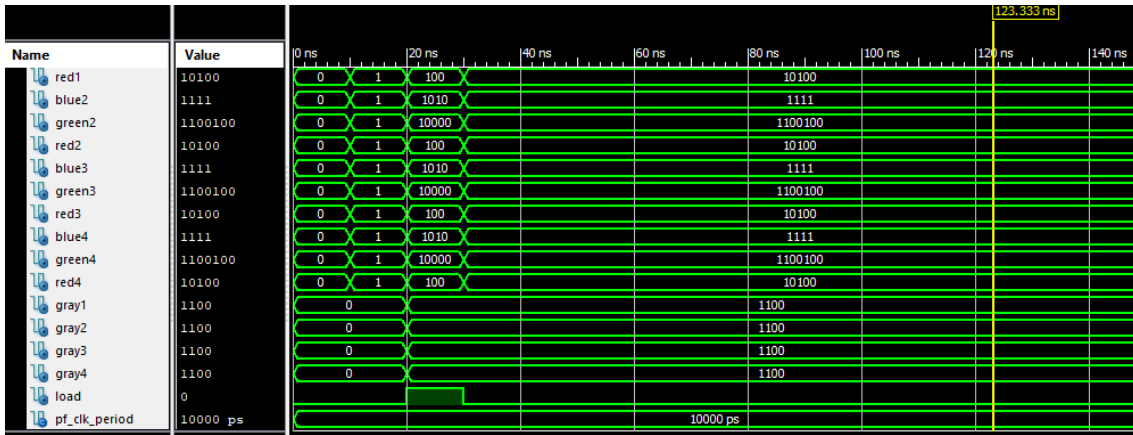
123.333 ns

| Name | Value |
|---|---|
| red1 | 10100 |
| blue2 | 1111 |
| green2 | 1100100 |
| red2 | 10100 |
| blue3 | 1111 |
| green3 | 1100100 |
| red3 | 10100 |
| blue4 | 1111 |
| green4 | 1100100 |
| red4 | 10100 |
| gray1 | 1100 |
| gray2 | 1100 |
| gray3 | 1100 |
| gray4 | 1100 |
| load | 0 |
| pf_clk_period | 10000 ps |

0 ns 20 ns 40 ns 60 ns 80 ns 100 ns 120 ns 140 ns

0 1 100 10100
0 1 1010 1111
0 1 10000 1100100
0 1 100 10100
0 1 1010 1111
0 1 10000 1100100
0 1 100 10100
0 1 1010 1111
0 1 10000 1100100
0 1 100 10100
0 1100
0 1100
0 1100
0 1100
10000 ps